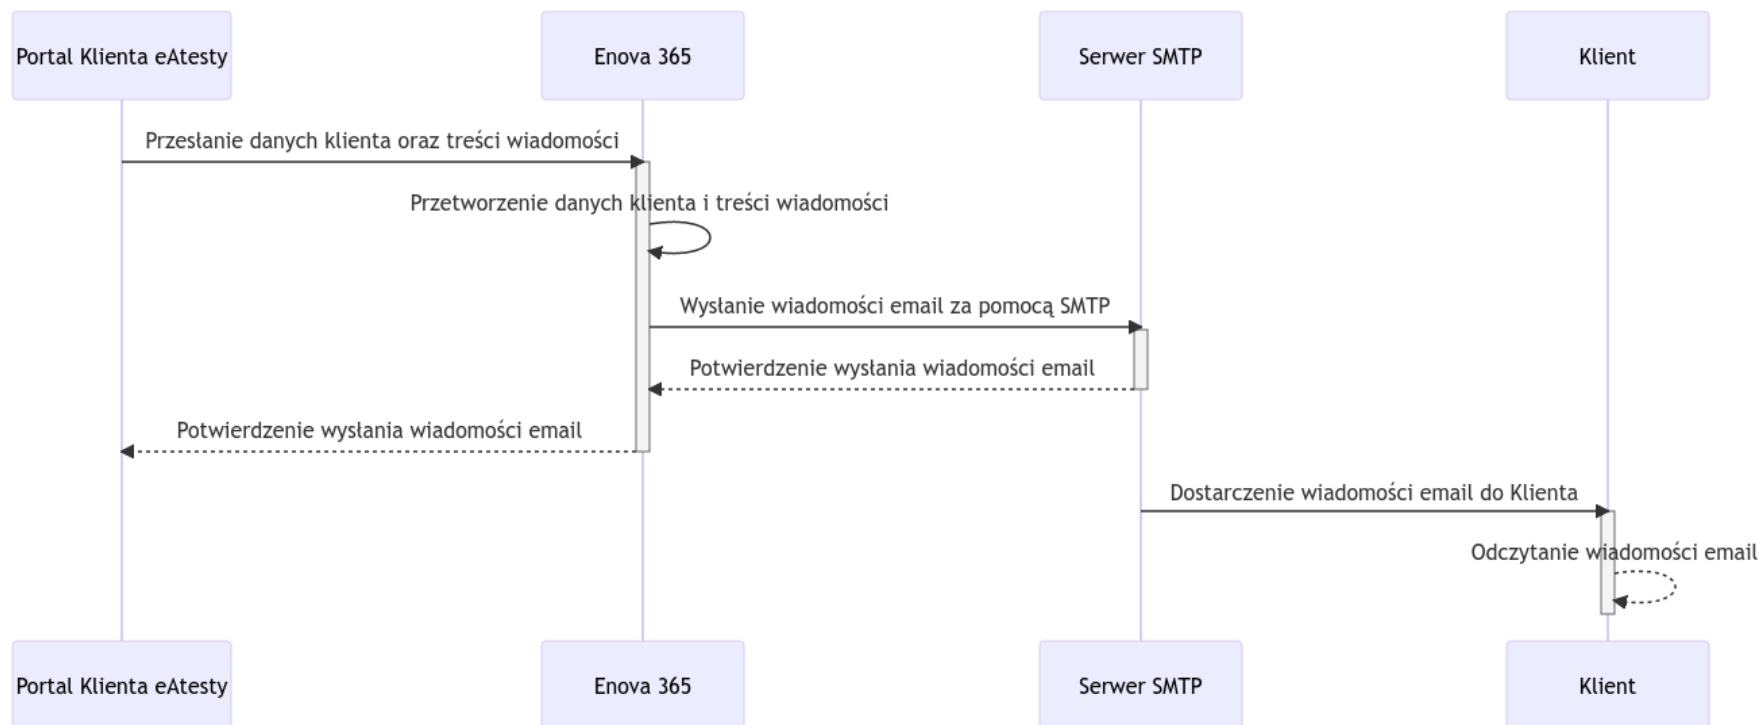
Portal Klienta eAtesty

Enova 365

Serwer SMTP

Klient

Przesłanie danych klienta oraz treści wiadomości

Przetworzenie danych klienta i treści wiadomości

Wysłanie wiadomości email za pomocą SMTP

Potwierdzenie wysłania wiadomości email

Potwierdzenie wysłania wiadomości email

Dostarczenie wiadomości email do Klienta

Odczytanie wiadomości email

Portal Klienta eAtesty

Enova 365

Serwer SMTP

Klient